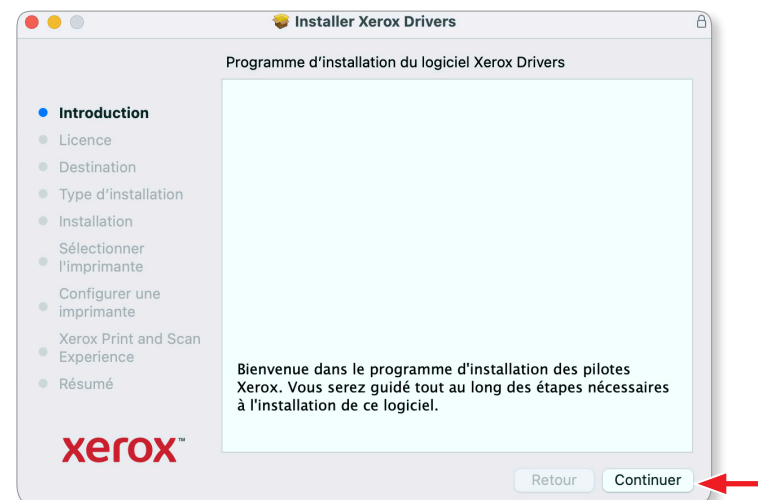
Installer Xerox Drivers

Programme d'installation du logiciel Xerox Drivers

Introduction
Licence
Destination
Type d'installation
Installation
Sélectionner l'imprimante
Configurer une imprimante
Xerox Print and Scan Experience
Résumé

Bienvenue dans le programme d'installation des pilotes Xerox. Vous serez guidé tout au long des étapes nécessaires à l'installation de ce logiciel.

xerox™

Retour
Continuer